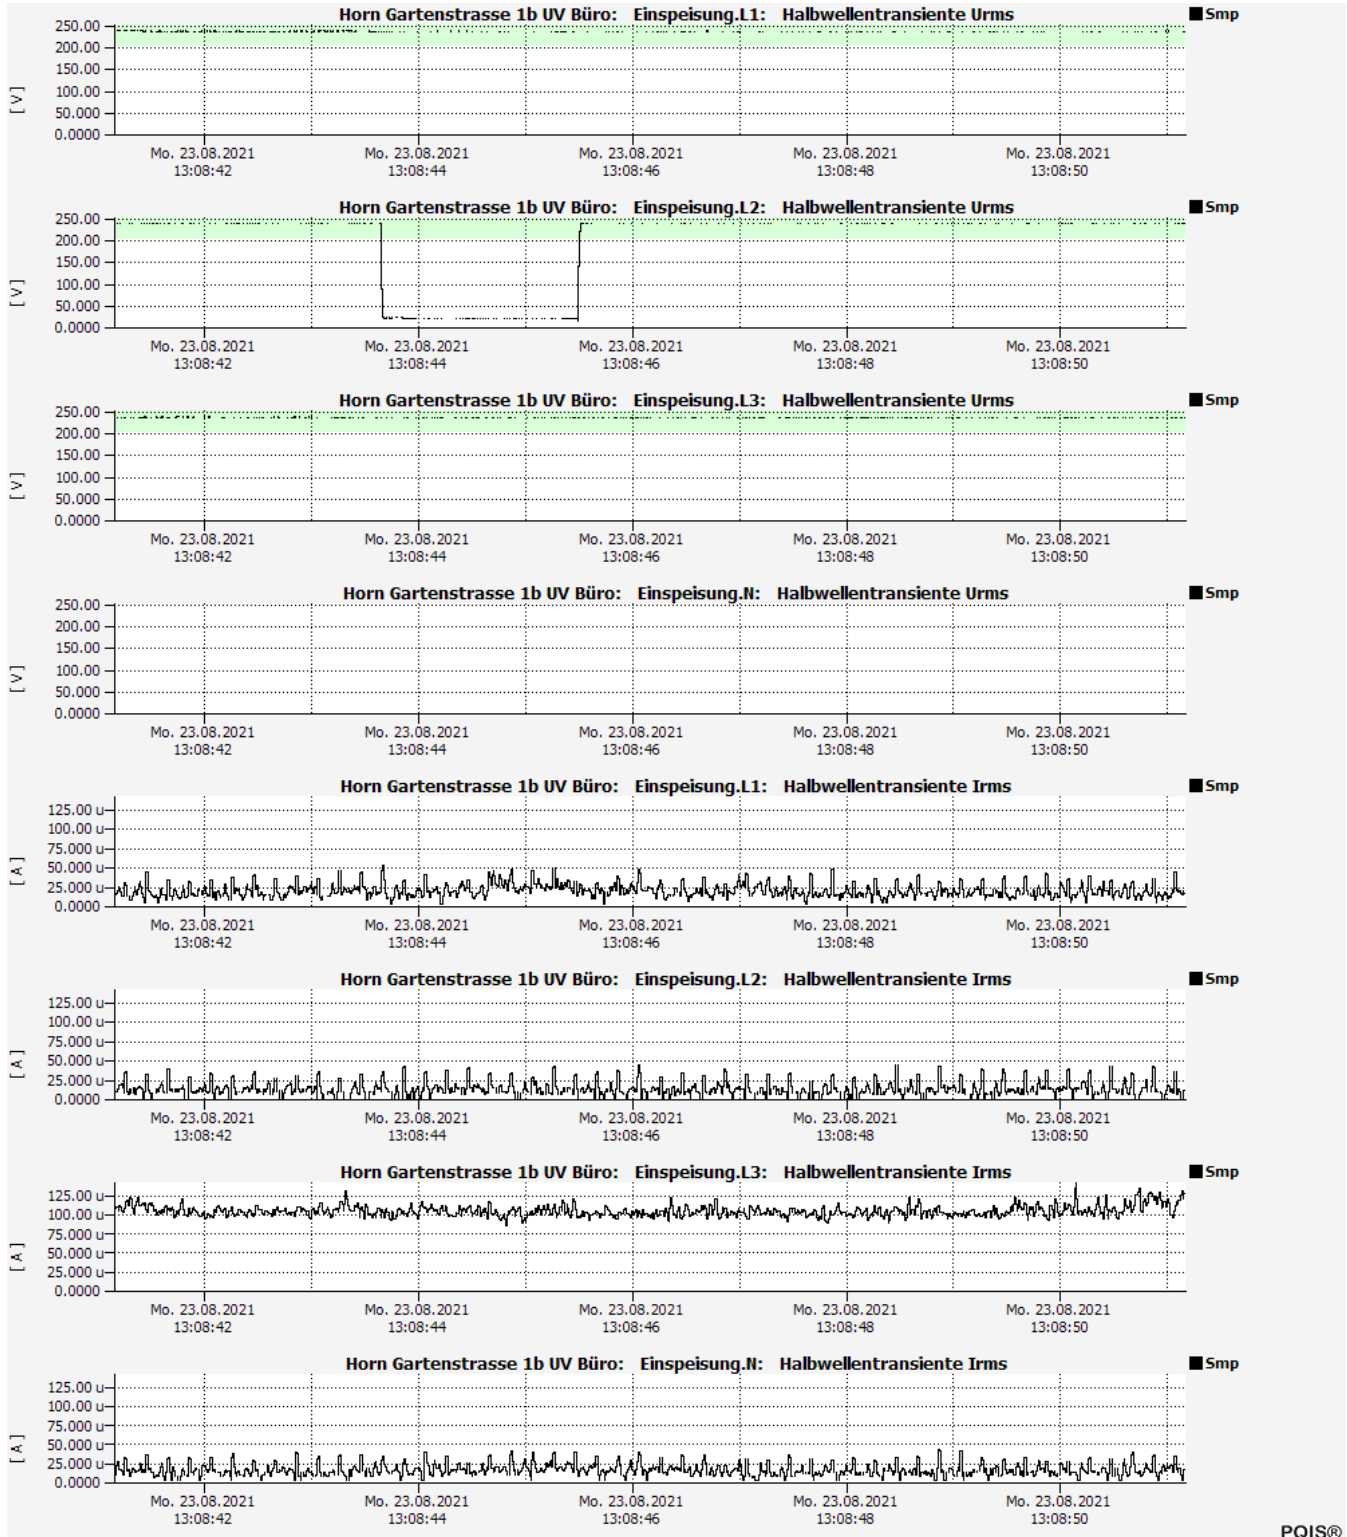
Horn Gartenstrasse 1b UV Büro: Einspeisung.L1: Halbwellentransiente Urms
Smp
250.00
200.00
150.00
100.00
50.000
0.0000
[ V ]
Mo. 23.08.2021 13:08:42
Mo. 23.08.2021 13:08:44
Mo. 23.08.2021 13:08:46
Mo. 23.08.2021 13:08:48
Mo. 23.08.2021 13:08:50

Horn Gartenstrasse 1b UV Büro: Einspeisung.L2: Halbwellentransiente Urms
Smp
250.00
200.00
150.00
100.00
50.000
0.0000
[ V ]
Mo. 23.08.2021 13:08:42
Mo. 23.08.2021 13:08:44
Mo. 23.08.2021 13:08:46
Mo. 23.08.2021 13:08:48
Mo. 23.08.2021 13:08:50

Horn Gartenstrasse 1b UV Büro: Einspeisung.L3: Halbwellentransiente Urms
Smp
250.00
200.00
150.00
100.00
50.000
0.0000
[ V ]
Mo. 23.08.2021 13:08:42
Mo. 23.08.2021 13:08:44
Mo. 23.08.2021 13:08:46
Mo. 23.08.2021 13:08:48
Mo. 23.08.2021 13:08:50

Horn Gartenstrasse 1b UV Büro: Einspeisung.N: Halbwellentransiente Urms
Smp
250.00
200.00
150.00
100.00
50.000
0.0000
[ V ]
Mo. 23.08.2021 13:08:42
Mo. 23.08.2021 13:08:44
Mo. 23.08.2021 13:08:46
Mo. 23.08.2021 13:08:48
Mo. 23.08.2021 13:08:50

Horn Gartenstrasse 1b UV Büro: Einspeisung.L1: Halbwellentransiente Irms
Smp
125.00 u
100.00 u
75.000 u
50.000 u
25.000 u
0.0000
[ A ]
Mo. 23.08.2021 13:08:42
Mo. 23.08.2021 13:08:44
Mo. 23.08.2021 13:08:46
Mo. 23.08.2021 13:08:48
Mo. 23.08.2021 13:08:50

Horn Gartenstrasse 1b UV Büro: Einspeisung.L2: Halbwellentransiente Irms
Smp
125.00 u
100.00 u
75.000 u
50.000 u
25.000 u
0.0000
[ A ]
Mo. 23.08.2021 13:08:42
Mo. 23.08.2021 13:08:44
Mo. 23.08.2021 13:08:46
Mo. 23.08.2021 13:08:48
Mo. 23.08.2021 13:08:50

Horn Gartenstrasse 1b UV Büro: Einspeisung.L3: Halbwellentransiente Irms
Smp
125.00 u
100.00 u
75.000 u
50.000 u
25.000 u
0.0000
[ A ]
Mo. 23.08.2021 13:08:42
Mo. 23.08.2021 13:08:44
Mo. 23.08.2021 13:08:46
Mo. 23.08.2021 13:08:48
Mo. 23.08.2021 13:08:50

Horn Gartenstrasse 1b UV Büro: Einspeisung.N: Halbwellentransiente Irms
Smp
125.00 u
100.00 u
75.000 u
50.000 u
25.000 u
0.0000
[ A ]
Mo. 23.08.2021 13:08:42
Mo. 23.08.2021 13:08:44
Mo. 23.08.2021 13:08:46
Mo. 23.08.2021 13:08:48
Mo. 23.08.2021 13:08:50

PQIS®